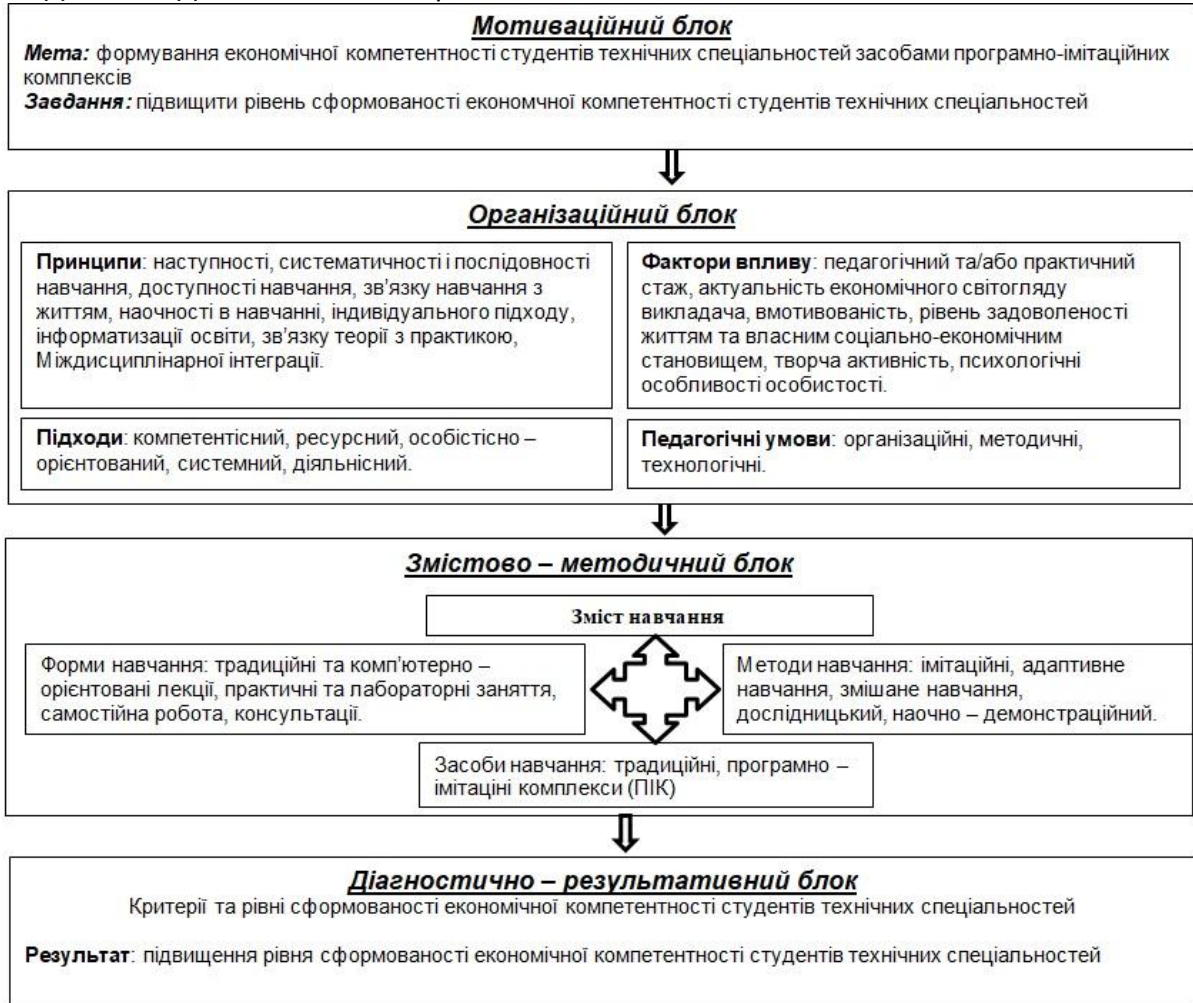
Мотиваційний блок

Мета: формування економічної компетентності студентів технічних спеціальностей засобами програмно-імітаційних комплексів
Завдання: підвищити рівень сформованості економчної компетентності студентів технічних спеціальностей

Організаційний блок

Принципи: наступності, систематичності і послідовності навчання, доступності навчання, зв'язку навчання з життям, наочності в навчанні, індивідуального підходу, інформатизації освіти, зв'язку теорії з практикою, Міждисциплінарної інтеграції.

Фактори впливу: педагогічний та/або практичний стаж, актуальність економічного світогляду викладача, вмотивованість, рівень задоволеності життям та власним соціально-економічним становищем, творча активність, психологічні особливості особистості.

Підходи: компетентісний, ресурсний, особістісно – орієнтований, системний, діяльнісний.

Педагогічні умови: організаційні, методичні, технологічні.

Змістово – методичний блок

Зміст навчання

Форми навчання: традиційні та комп'ютерно – орієнтовані лекції, практичні та лабораторні заняття, самостійна робота, консультації.

Методи навчання: імітаційні, адаптивне навчання, змішане навчання, дослідницький, наочно – демонстраційний.

Засоби навчання: традиційні, програмно – імітаціні комплекси (ПІК)

Діагностично – результативний блок
Критерії та рівні сформованості економічної компетентності студентів технічних спеціальностей

Результат: підвищення рівня сформованості економічної компетентності студентів технічних спеціальностей